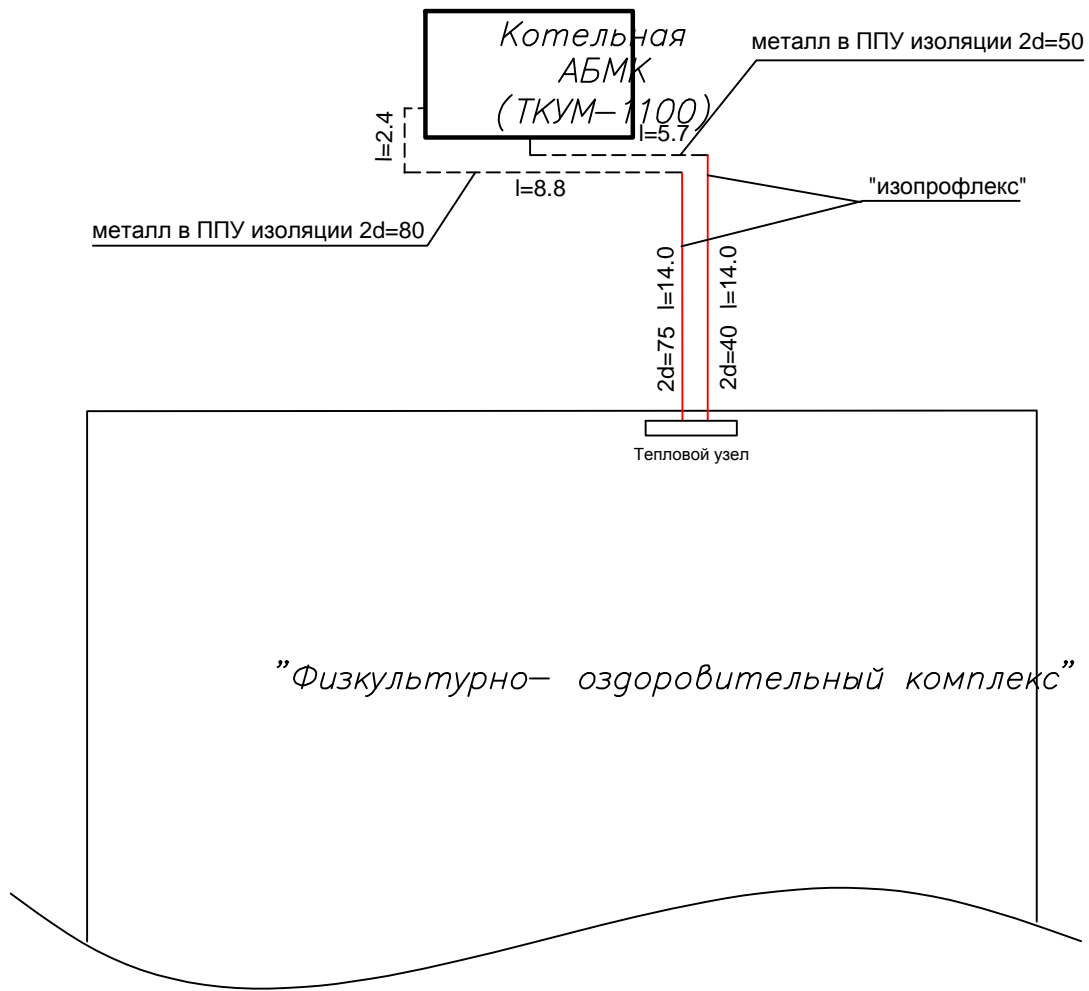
Котельная АБМК (ТКУМ–1100)

металл в ППУ изоляции 2d=50

l=2.4

l=5.7

l=8.8

"изопрофлекс"

металл в ППУ изоляции 2d=80

2d=75 l=14.0

2d=40 l=14.0

Тепловой узел

"Физкультурно– оздоровительный комплекс"